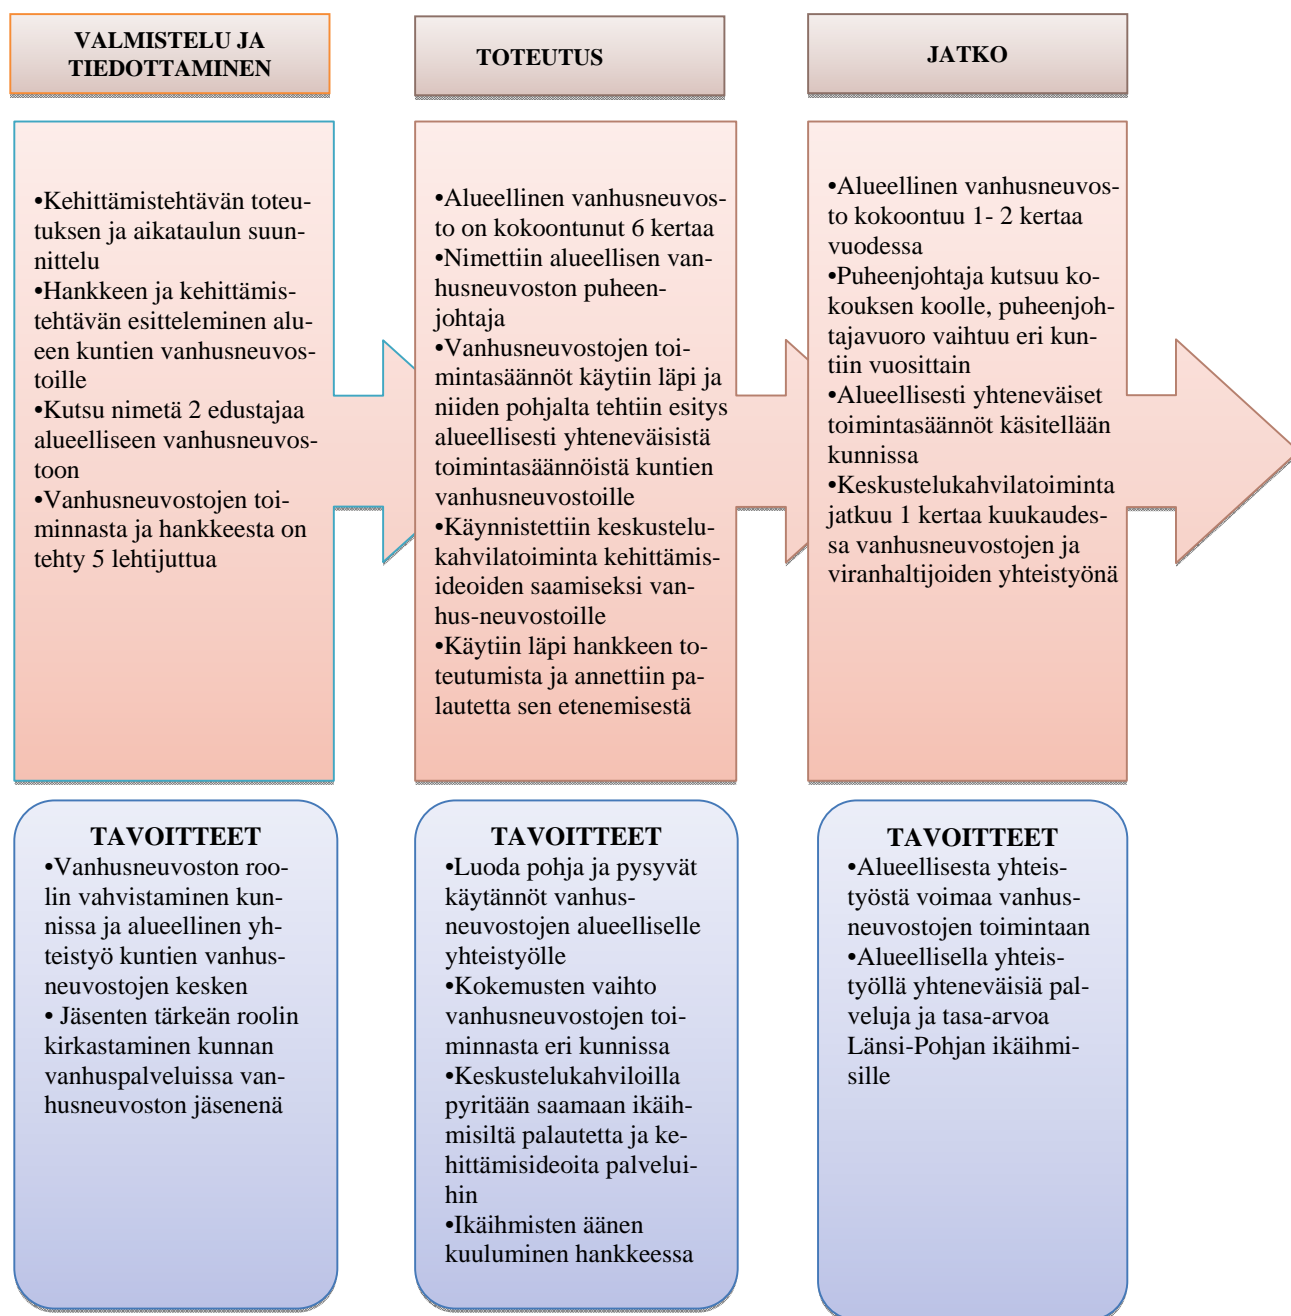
VALMISTELU JA TIEDOTTAMINEN

TOTEUTUS

JATKO

•Kehittämistehtävän toteutuksen ja aikataulun suunnittelu
•Hankkeen ja kehittämistehtävän esitteleminen alueen kuntien vanhusneuvostoille
•Kutsu nimetä 2 edustajaa alueelliseen vanhusneuvostoon
•Vanhusneuvostojen toiminnasta ja hankkeesta on tehty 5 lehtijuttua

•Alueellinen vanhusneuvosto on kokoontunut 6 kertaa
•Nimettiin alueellisen vanhusneuvoston puheenjohtaja
•Vanhusneuvostojen toimintasäännöt käytiin läpi ja niiden pohjalta tehtiin esitys alueellisesti yhteneväisistä toimintasäännöistä kuntien vanhusneuvostoille
•Käynnistettiin keskustelukahvilatoiminta kehittämisideoiden saamiseksi vanhus-neuvostoille
•Käytiin läpi hankkeen toteutumista ja annettiin palautetta sen etenemisestä

•Alueellinen vanhusneuvosto kokoontuu 1- 2 kertaa vuodessa
•Puheenjohtaja kutsuu kokouksen koolle, puheenjohtajavuoro vaihtuu eri kuntiin vuosittain
•Alueellisesti yhteneväiset toimintasäännöt käsitellään kunnissa
•Keskustelukahvilatoiminta jatkuu 1 kertaa kuukaudessa vanhusneuvostojen ja viranhaltijoiden yhteistyönä

TAVOITTEET
•Vanhusneuvoston roolin vahvistaminen kunnissa ja alueellinen yhteistyö kuntien vanhusneuvostojen kesken
• Jäsenten tärkeän roolin kirkastaminen kunnan vanhuspalveluissa vanhusneuvoston jäsenenä

TAVOITTEET
•Luoda pohja ja pysyvät käytännöt vanhusneuvostojen alueelliselle yhteistyölle
•Kokemusten vaihto vanhusneuvostojen toiminnasta eri kunnissa
•Keskustelukahviloilla pyritään saamaan ikäihmisiltä palautetta ja kehittämisideoita palveluihin
•Ikäihmisten äänen kuuluminen hankkeessa

TAVOITTEET
•Alueellisesta yhteistyöstä voimaa vanhusneuvostojen toimintaan
•Alueellisella yhteistyöllä yhteneväisiä palveluja ja tasa-arvoa Länsi-Pohjan ikäihmisille